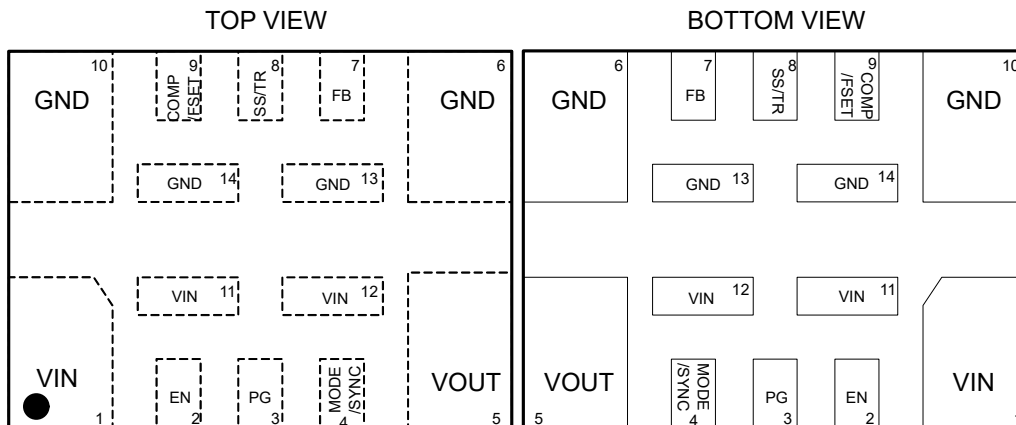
TOP VIEW

10 GND
9 COMP /FSET
8 SS/TR
7 FB
6 GND
GND 14
GND 13
VIN 11
VIN 12
VIN 1
EN 2
PG 3
MODE /SYNC 4
VOUT 5

BOTTOM VIEW

6 GND
7 FB
8 SS/TR
9 COMP /FSET
10 GND
GND 13
GND 14
VIN 12
VIN 11
VOUT 5
MODE /SYNC 4
PG 3
EN 2
VIN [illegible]